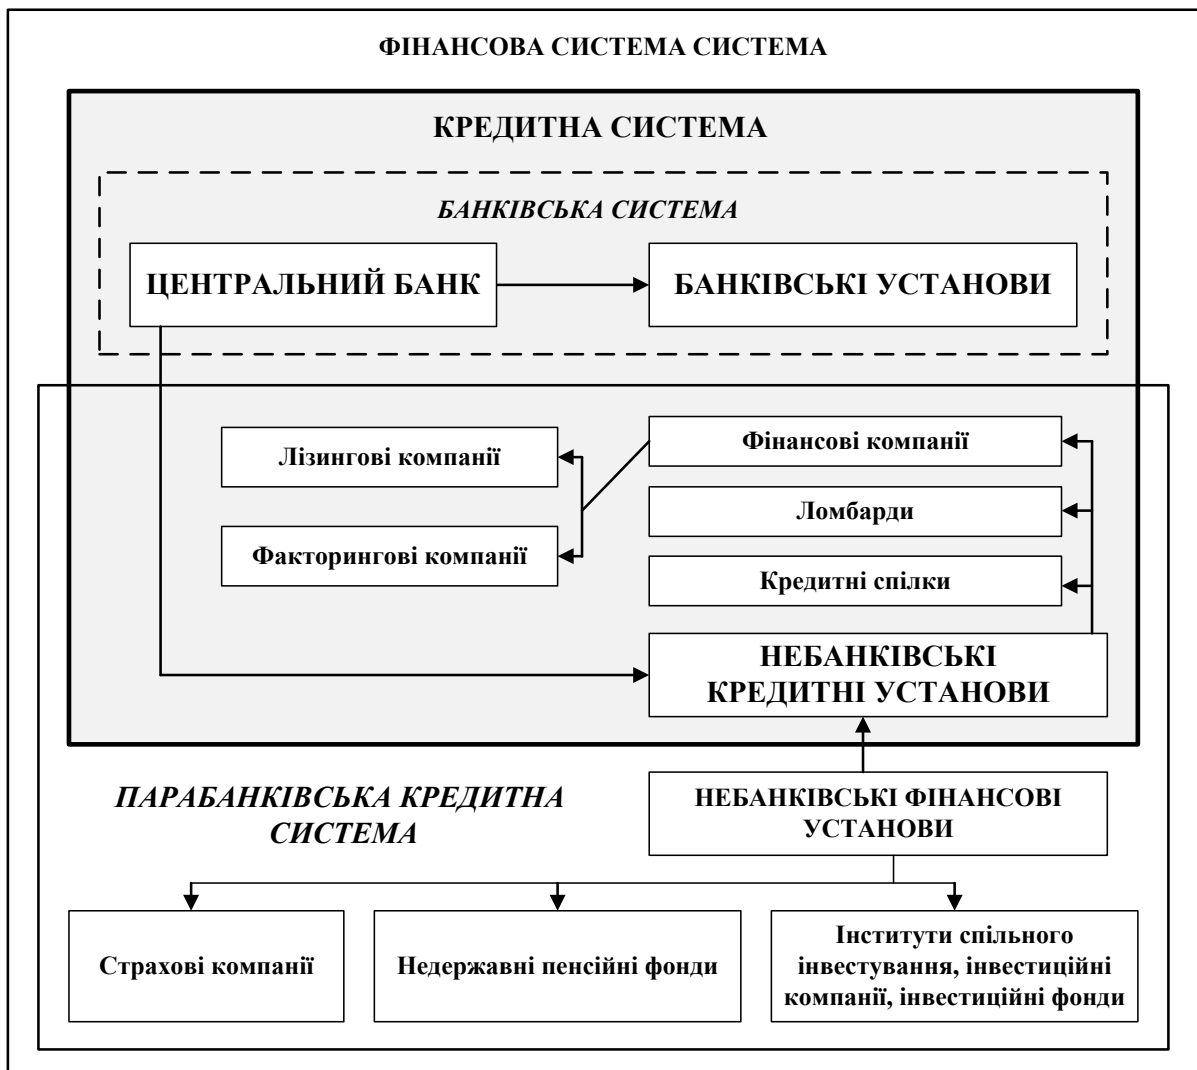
ФІНАНСОВА СИСТЕМА СИСТЕМА

КРЕДИТНА СИСТЕМА

БАНКІВСЬКА СИСТЕМА

ЦЕНТРАЛЬНИЙ БАНК

БАНКІВСЬКІ УСТАНОВИ

Лізингові компанії

Факторингові компанії

Фінансові компанії

Ломбарди

Кредитні спілки

НЕБАНКІВСЬКІ КРЕДИТНІ УСТАНОВИ

ПАРАБАНКІВСЬКА КРЕДИТНА СИСТЕМА

НЕБАНКІВСЬКІ ФІНАНСОВІ УСТАНОВИ

Страхові компанії

Недержавні пенсійні фонди

Інститути спільного інвестування, інвестиційні компанії, інвестиційні фонди